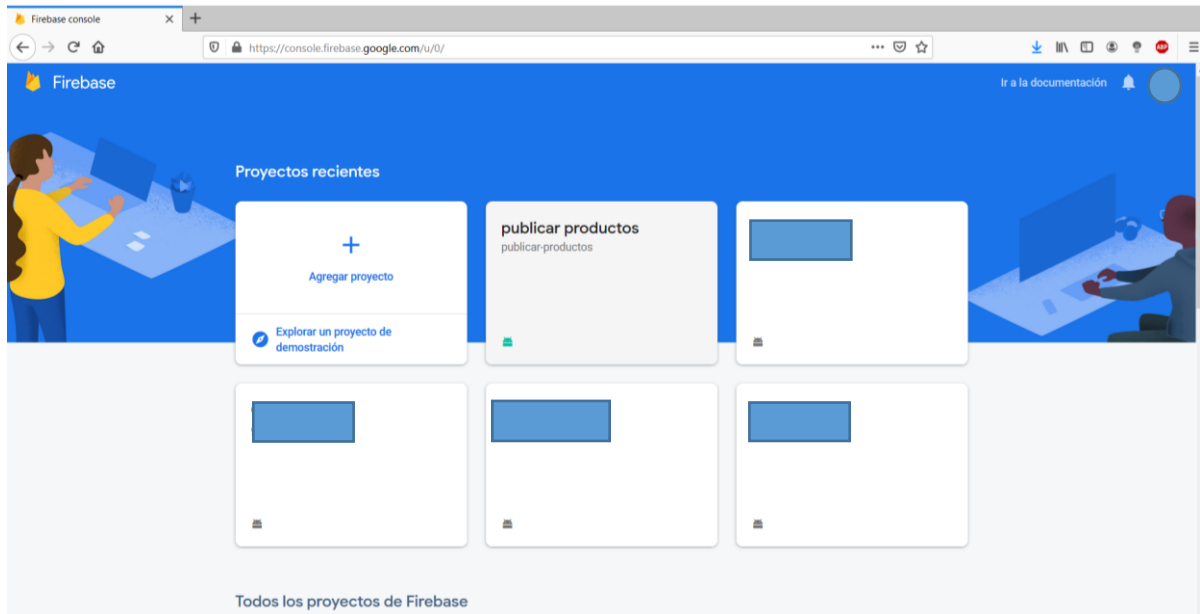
Firebase console
https://console.firebase.google.com/u/0/
Firebase
Ir a la documentación
Proyectos recientes
+
Agregar proyecto
Explorar un proyecto de demostración
publicar productos
publicar-productos
Todos los proyectos de Firebase